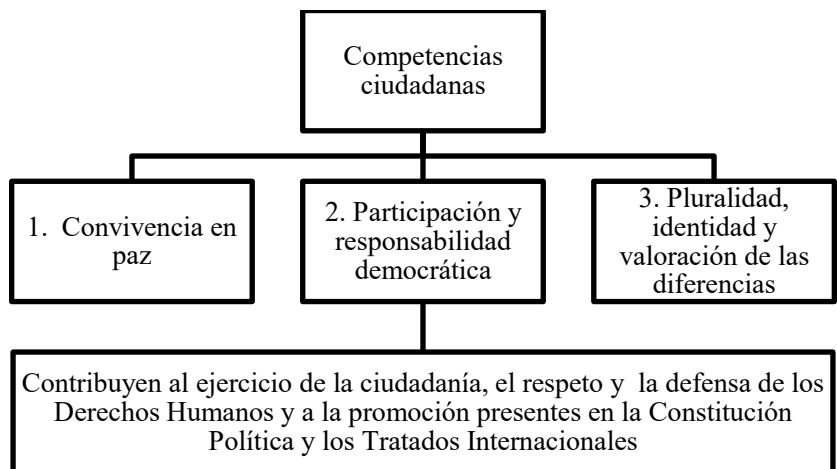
Competencias ciudadanas

1. Convivencia en paz

2. Participación y responsabilidad democrática

3. Pluralidad, identidad y valoración de las diferencias

Contribuyen al ejercicio de la ciudadanía, el respeto y la defensa de los Derechos Humanos y a la promoción presentes en la Constitución Política y los Tratados Internacionales